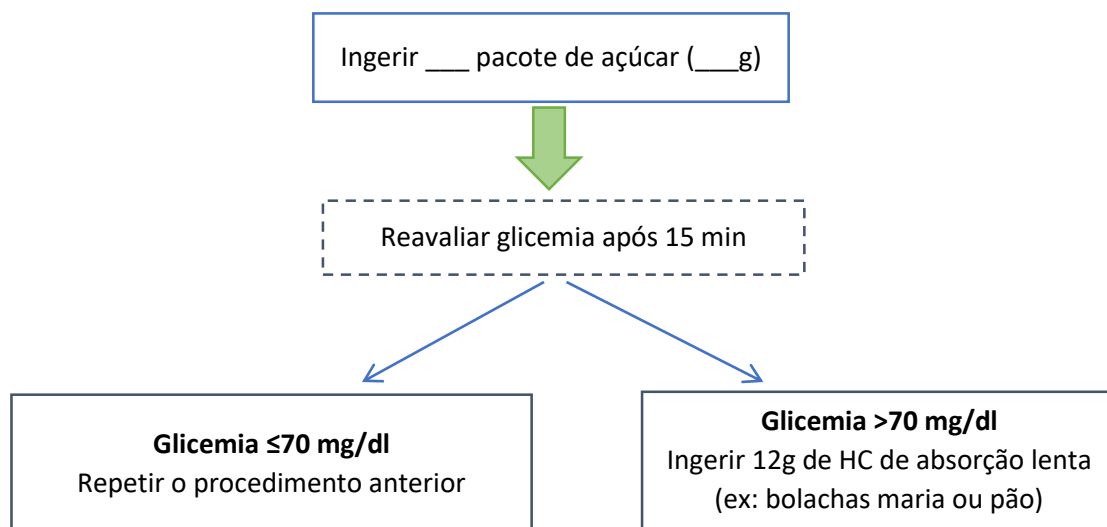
Ingerir ___ pacote de açúcar (___g)

Reavaliar glicemia após 15 min

**Glicemia ≤70 mg/dl**
Repetir o procedimento anterior

**Glicemia >70 mg/dl**
Ingerir 12g de HC de absorção lenta (ex: bolachas maria ou pão)